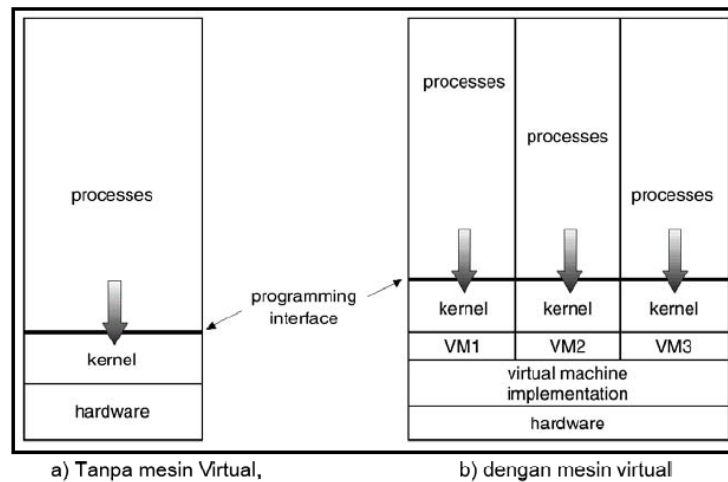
processes

kernel

hardware

programming interface

processes

processes

processes

kernel

kernel

kernel

VM1

VM2

VM3

virtual machine implementation

hardware

a) Tanpa mesin Virtual,

b) dengan mesin virtual